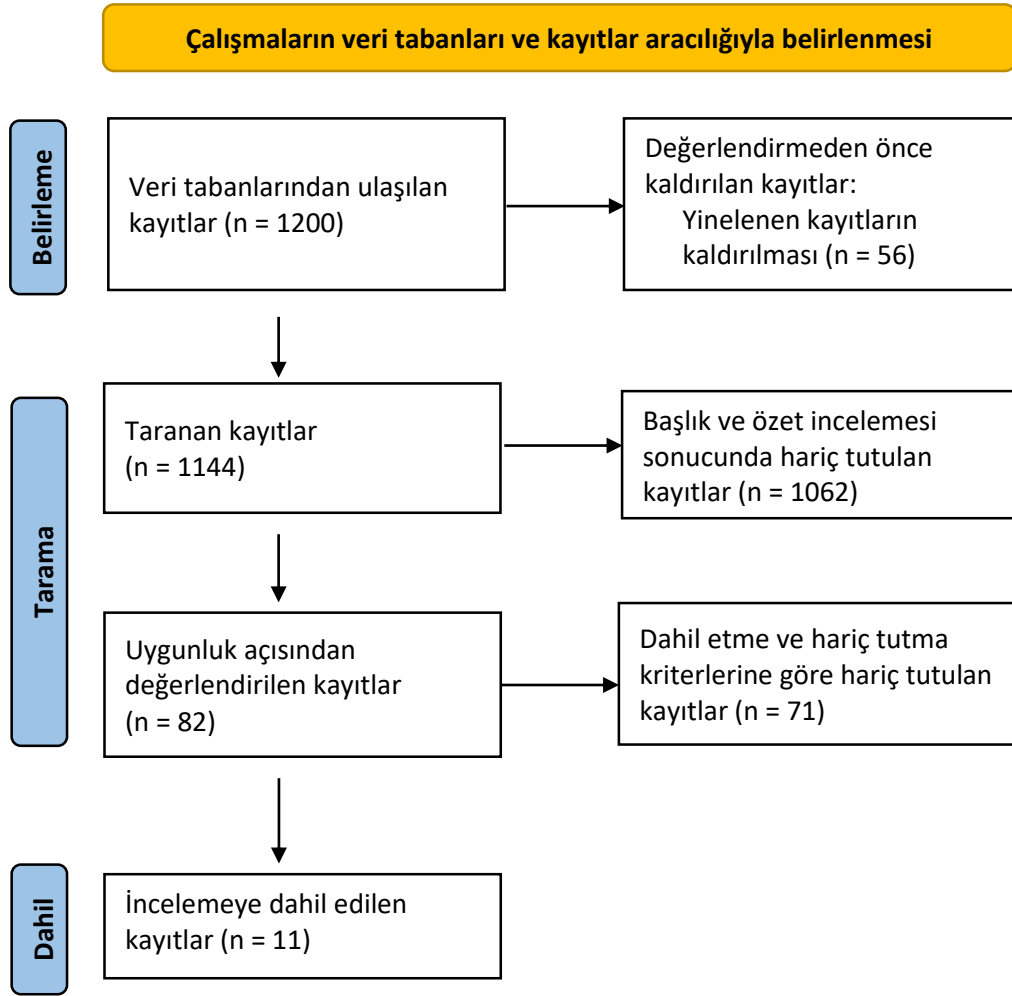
Çalışmaların veri tabanları ve kayıtlar aracılığıyla belirlenmesi

Belirleme

Veri tabanlarından ulaşılan kayıtlar (n = 1200)

Değerlendirmeden önce kaldırılan kayıtlar:
Yinelenen kayıtların kaldırılması (n = 56)

Tarama

Taranan kayıtlar (n = 1144)

Başlık ve özet incelemesi sonucunda hariç tutulan kayıtlar (n = 1062)

Uygunluk açısından değerlendirilen kayıtlar (n = 82)

Dahil etme ve hariç tutma kriterlerine göre hariç tutulan kayıtlar (n = 71)

Dahil

İncelemeye dahil edilen kayıtlar (n = 11)